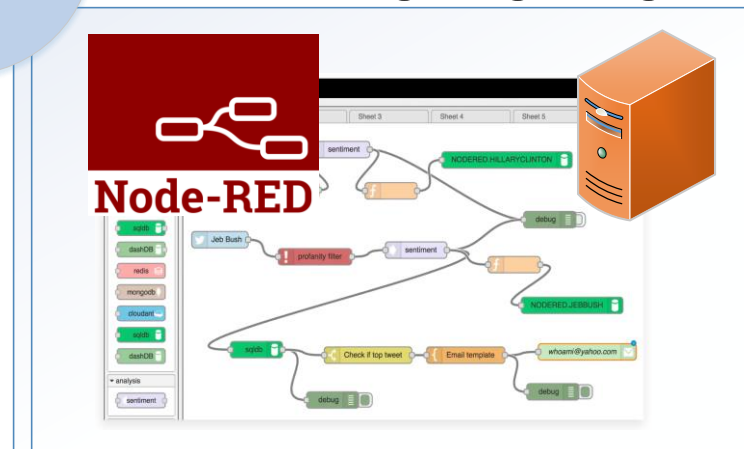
Node-RED

Sheet 3
Sheet 4
Sheet 5

sentiment
NODERED.HILLARYCLINTON
debug
Jeb Bush
profanity filter
sentiment
NODERED.JEBBUSH
sqldb
dashDB
redis
mongodb
cloudant
sqldb
dashDB
analysis
sentiment
sqldb
Check if top tweet
Email template
whoami@yahoo.com
debug
debug